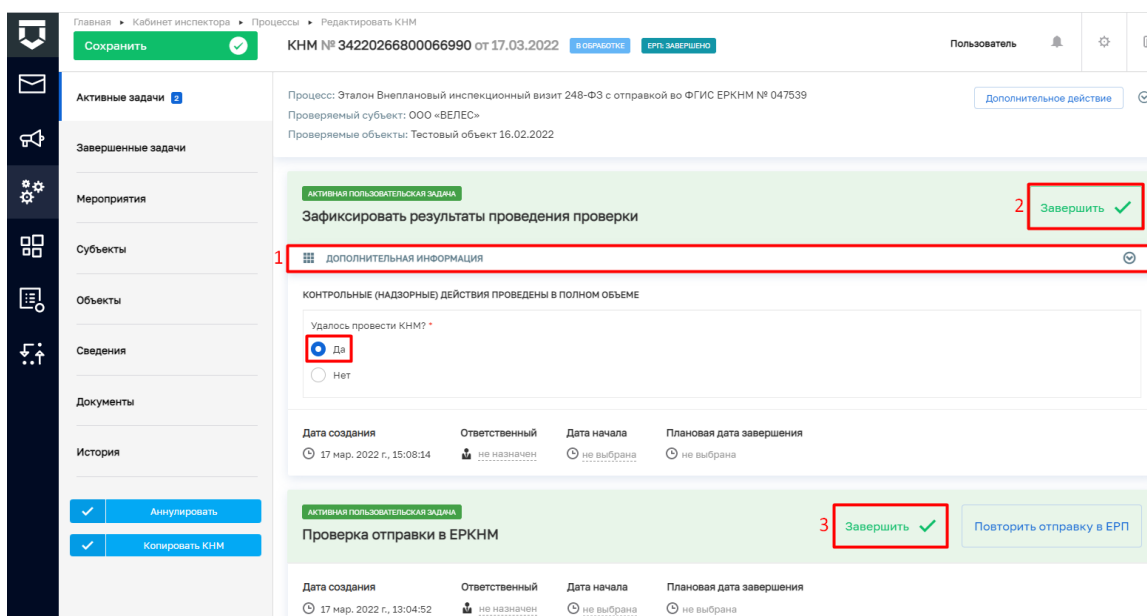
Главная ▸ Кабинет инспектора ▸ Процессы ▸ Редактировать КНМ

Сохранить

КНМ № 34220266800066990 от 17.03.2022 В ОБРАБОТКЕ ЕРП: ЗАВЕРШЕНО

Пользователь

Активные задачи 2

Завершенные задачи

Мероприятия

Субъекты

Объекты

Сведения

Документы

История

Аннулировать

Копировать КНМ

Процесс: Эталон Внеплановый инспекционный визит 248-ФЗ с отправкой во ФГИС ЕРКНМ № 047539
Проверяемый субъект: ООО «ВЕЛЕС»
Проверяемые объекты: Тестовый объект 16.02.2022

Дополнительное действие

АКТИВНАЯ ПОЛЬЗОВАТЕЛЬСКАЯ ЗАДАЧА
Зафиксировать результаты проведения проверки

2 Завершить

1 ДОПОЛНИТЕЛЬНАЯ ИНФОРМАЦИЯ

КОНТРОЛЬНЫЕ (НАДЗОРНЫЕ) ДЕЙСТВИЯ ПРОВЕДЕНЫ В ПОЛНОМ ОБЪЕМЕ

Удалось провести КНМ? *
Да
Нет

| Дата создания | Ответственный | Дата начала | Плановая дата завершения |
|---|---|---|---|
| 17 мар. 2022 г., 15:08:14 | не назначен | не выбрана | не выбрана |

АКТИВНАЯ ПОЛЬЗОВАТЕЛЬСКАЯ ЗАДАЧА
Проверка отправки в ЕРКНМ

3 Завершить

Повторить отправку в ЕРП

| Дата создания | Ответственный | Дата начала | Плановая дата завершения |
|---|---|---|---|
| 17 мар. 2022 г., 13:04:52 | не назначен | не выбрана | не выбрана |